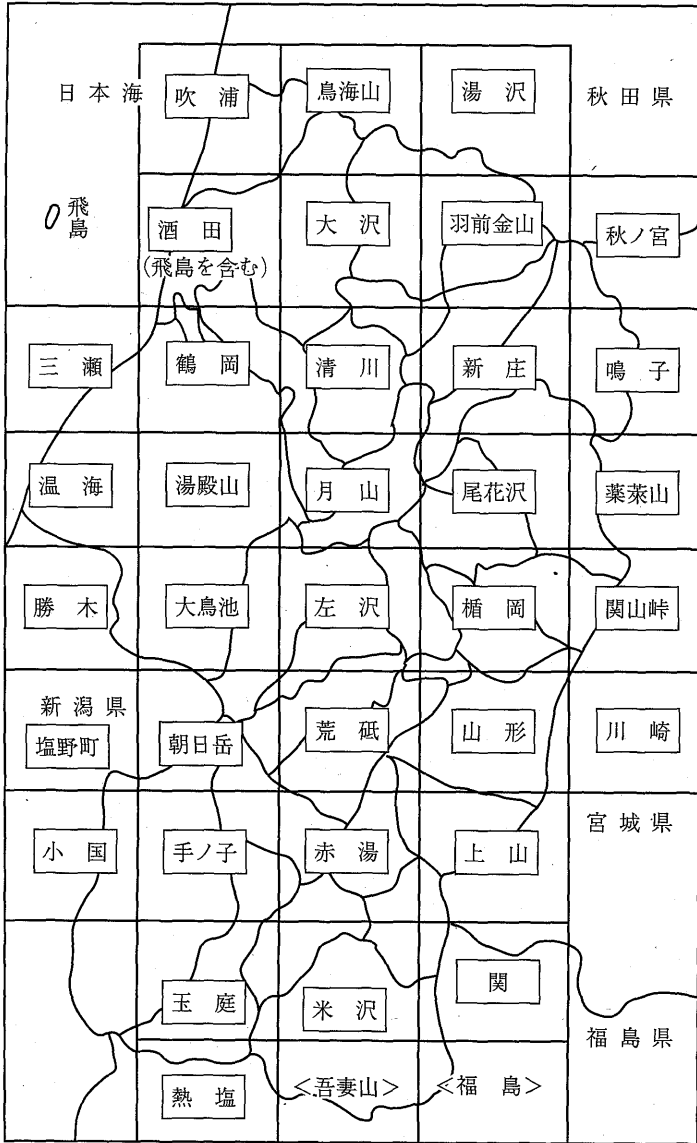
日本海 吹浦 鳥海山 湯沢 秋田県

飛島 酒田 (飛島を含む) 大沢 羽前金山 秋ノ宮

三瀬 鶴岡 清川 新庄 鳴子

温海 湯殿山 月山 尾花沢 薬莱山

勝木 大鳥池 左沢 楯岡 関山峠

新潟県 塩野町 朝日岳 荒砥 山形 川崎

宮城県

小国 手ノ子 赤湯 上山

関

玉庭 米沢 福島県

熱塩 <吾妻山> <福島>